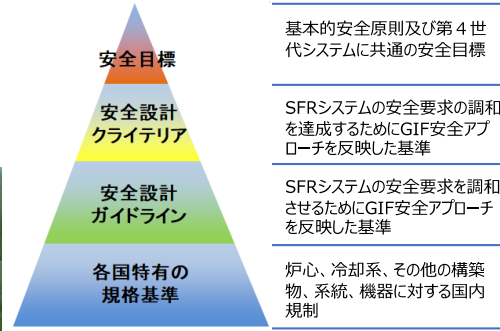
安全目標

安全設計クライテリア

安全設計ガイドライン

各国特有の規格基準

基本的安全原則及び第４世代システムに共通の安全目標

SFRシステムの安全要求の調和を達成するためにGIF安全アプローチを反映した基準

SFRシステムの安全要求を調和させるためにGIF安全アプローチを反映した基準

炉心、冷却系、その他の構築物、系統、機器に対する国内規制